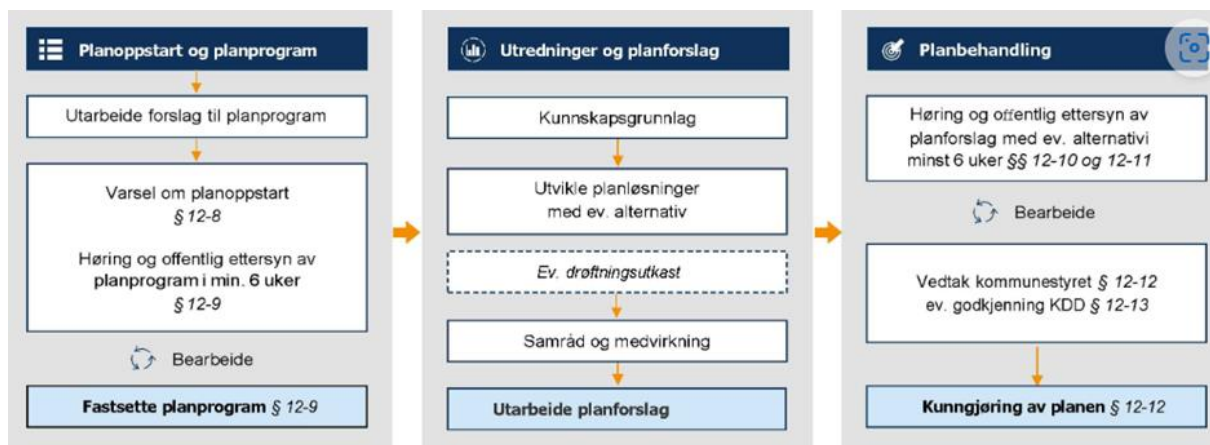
Planoppstart og planprogram

Utarbeide forslag til planprogram

Varsel om planoppstart § 12-8

Høring og offentlig ettersyn av planprogram i min. 6 uker § 12-9

Bearbeide

Fastsette planprogram § 12-9

Utredninger og planforslag

Kunnskapsgrunnlag

Utvikle planløsninger med ev. alternativ

Ev. drøftningsutkast

Samråd og medvirkning

Utarbeide planforslag

Planbehandling

Høring og offentlig ettersyn av planforslag med ev. alternativi minst 6 uker §§ 12-10 og 12-11

Bearbeide

Vedtak kommunestyret § 12-12 ev. godkjenning KDD § 12-13

Kunngjøring av planen § 12-12